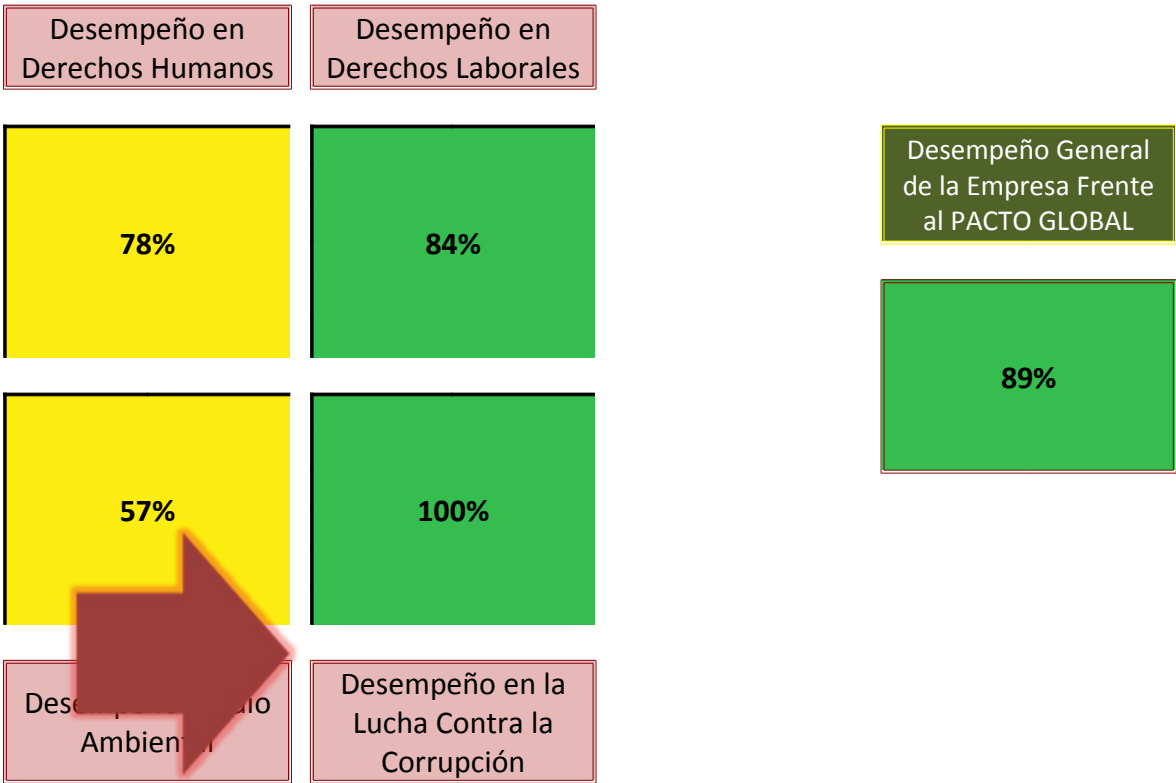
Desempeño en Derechos Humanos

Desempeño en Derechos Laborales

78%

84%

Desempeño General de la Empresa Frente al PACTO GLOBAL

89%

57%

100%

Dese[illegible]io Ambien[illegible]

Desempeño en la Lucha Contra la Corrupción